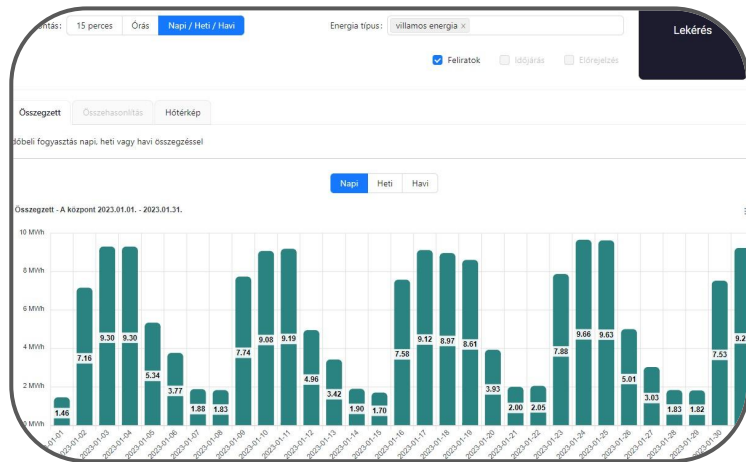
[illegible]ntás: 15 perces | Órás | Napi / Heti / Havi

Energia típus: villamos energia ×

Lekérés

Feliratok | Időjárás | Előrejelzés

Összegzett | Összehasonlítás | Hőtérkép

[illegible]dőbeli fogyasztás napi, heti vagy havi összegzéssel

Napi | Heti | Havi

Összegzett - A központ 2023.01.01. - 2023.01.31.

10 MWh
8 MWh
6 MWh
4 MWh
2 MWh
0 MWh

1.46
7.16
9.30
9.30
5.34
3.77
1.88
1.83
7.74
9.08
9.19
4.96
3.42
1.90
1.70
7.58
9.12
8.97
8.61
3.93
2.00
2.05
7.88
9.66
9.63
5.01
3.03
1.83
1.82
7.53
9.2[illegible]

2023-01-01
2023-01-02
2023-01-03
2023-01-04
2023-01-05
2023-01-06
2023-01-07
2023-01-08
2023-01-09
2023-01-10
2023-01-11
2023-01-12
2023-01-13
2023-01-14
2023-01-15
2023-01-16
2023-01-17
2023-01-18
2023-01-19
2023-01-20
2023-01-21
2023-01-22
2023-01-23
2023-01-24
2023-01-25
2023-01-26
2023-01-27
2023-01-28
2023-01-29
2023-01-30